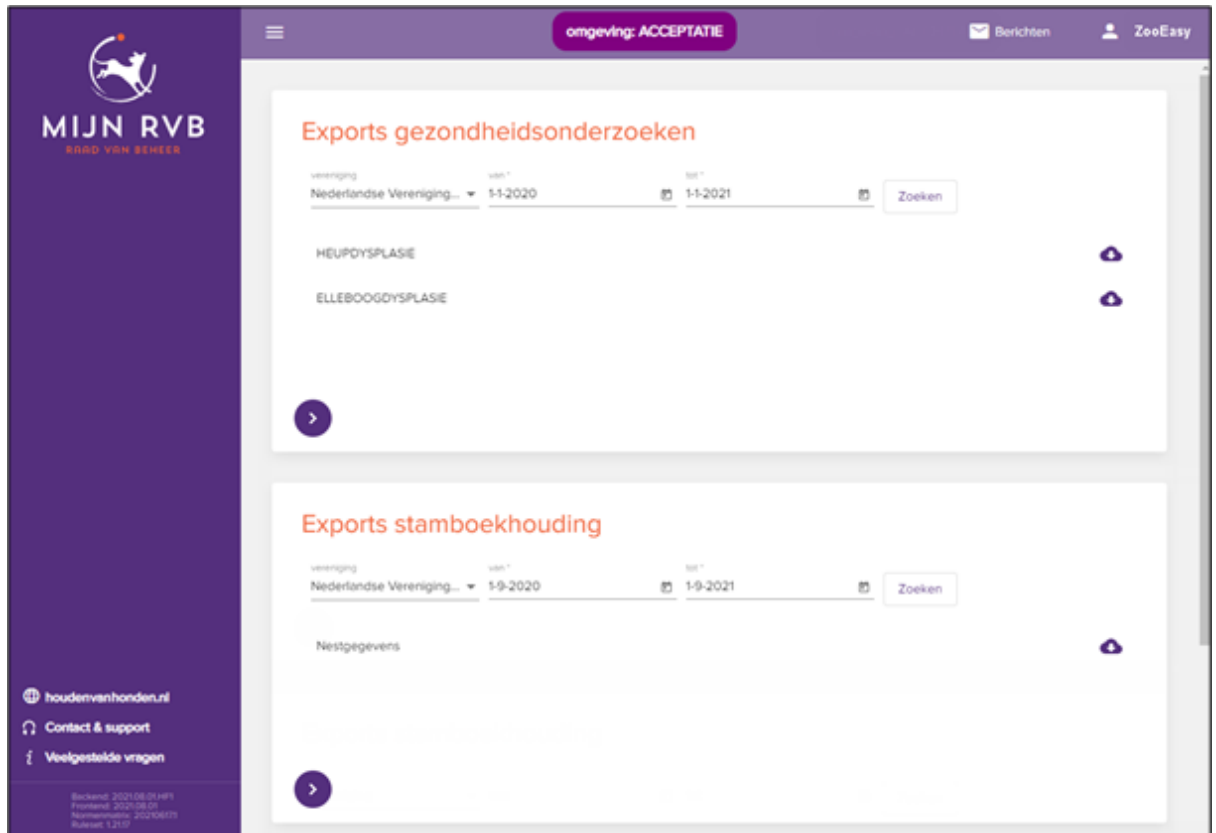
MIJN RVB
RAAD VAN BEHEER

omgeving: ACCEPTATIE

Berichten

ZooEasy

Exports gezondheidsonderzoeken

vereniging
Nederlandse Vereniging...

van *
1-1-2020

tot *
1-1-2021

Zoeken

HEUPDYSPLASIE

ELLEBOOGDYSPLASIE

Exports stamboekhouding

vereniging
Nederlandse Vereniging...

van *
1-9-2020

tot *
1-9-2021

Zoeken

Nestgegevens

houdenvanhonden.nl

Contact & support

Veelgestelde vragen

Backend: 2021.08.01.HF1
Frontend: 2021.08.01
Normenmatrix: 20210617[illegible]
Ruleset: 1.21.17